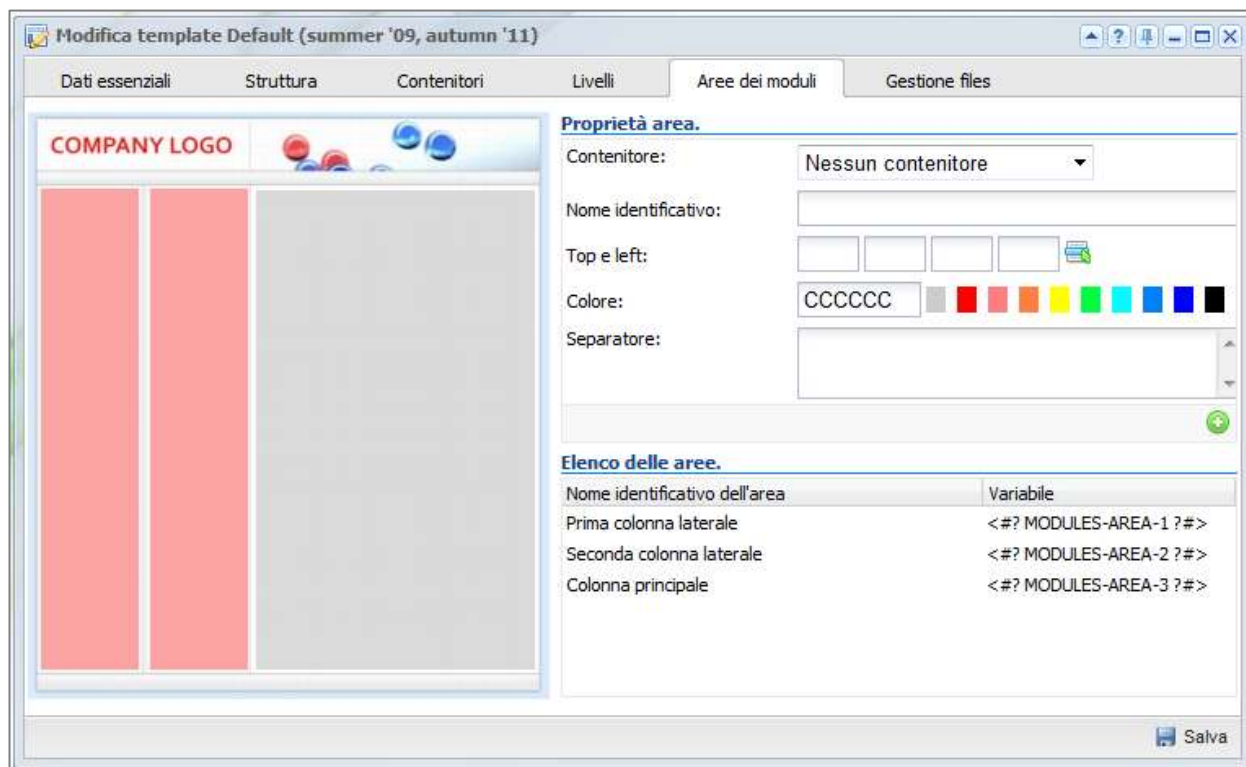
Modifica template Default (summer '09, autumn '11)

Dati essenziali | Struttura | Contenitori | Livelli | Aree dei moduli | Gestione files

COMPANY LOGO

Proprietà area.

Contenitore: Nessun contenitore

Nome identificativo:

Top e left:

Colore: CCCCCC

Separatore:

Elenco delle aree.

| Nome identificativo dell'area | Variabile |
|---|---|
| Prima colonna laterale | <#? MODULES-AREA-1 ?#> |
| Seconda colonna laterale | <#? MODULES-AREA-2 ?#> |
| Colonna principale | <#? MODULES-AREA-3 ?#> |

Salva